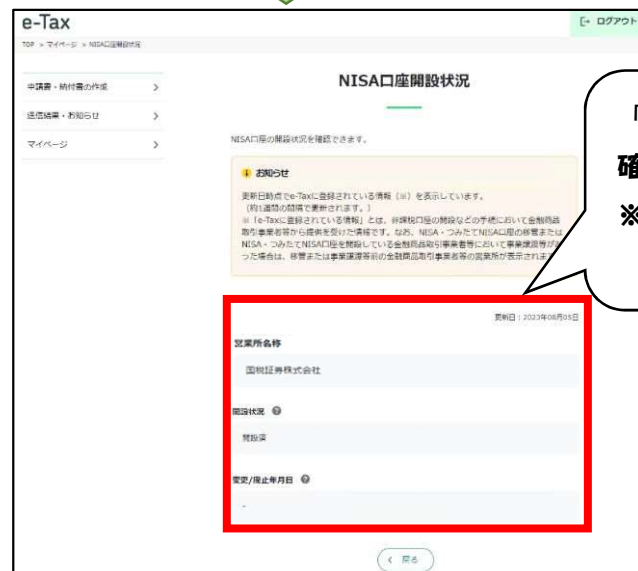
e-Tax

[→ ログアウト

TOP > マイページ > NISA口座開設状況

申請書・納付書の作成 >

送信結果・お知らせ >

マイページ >

NISA口座開設状況

NISA口座の開設状況を確認できます。

お知らせ

更新日時点でe-Taxに登録されている情報（※）を表示しています。
（約1週間の間隔で更新されます。）
※「e-Taxに登録されている情報」とは、非課税口座の開設などの手続において金融商品取引業者等から提供を受けた情報です。なお、NISA・つみたてNISA口座の移管または NISA・つみたてNISA口座を開設している金融商品取引業者等において事業譲渡等があった場合は、移管または事業譲渡等前の金融商品取引業者等の営業所が表示され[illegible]

「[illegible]
確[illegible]
※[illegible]

更新日：2023年06月05日

営業所名称

国税証券株式会社

開設状況

開設済

変更/廃止年月日

-

＜ 戻る